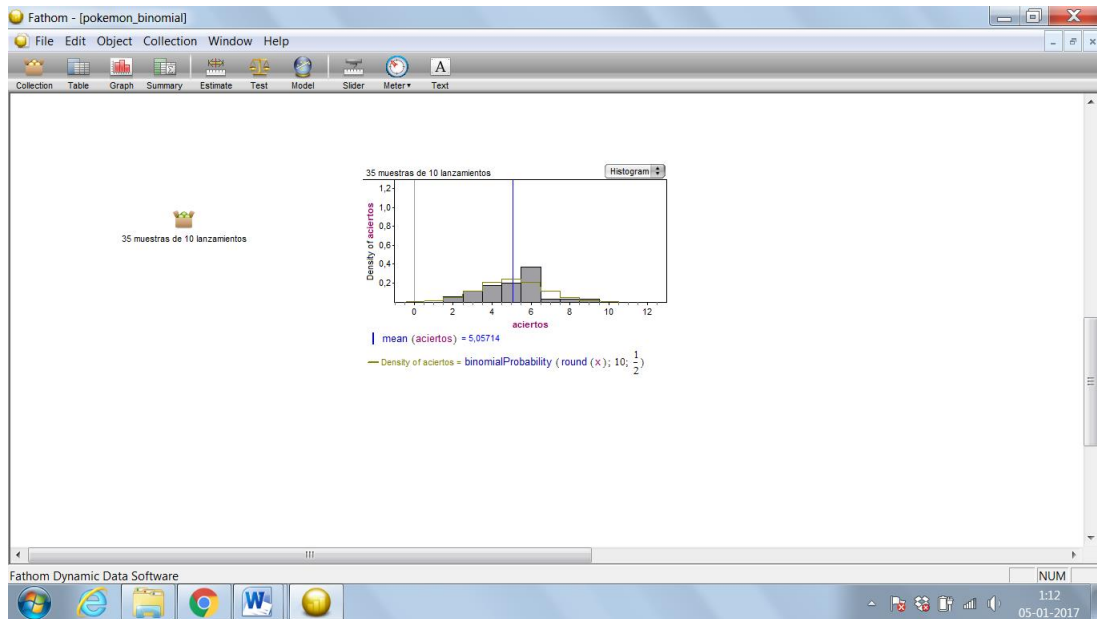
Fathom - [pokemon_binomial]

File Edit Object Collection Window Help

Collection Table Graph Summary Estimate Test Model Slider Meter Text

35 muestras de 10 lanzamientos

35 muestras de 10 lanzamientos

Histogram

1,2
1,0
0,8
0,6
0,4
0,2

Density of aciertos

0 2 4 6 8 10 12

aciertos

mean (aciertos) = 5,05714

Density of aciertos = binomialProbability (round (x); 10; $\frac{1}{2}$)

III

Fathom Dynamic Data Software

NUM

1:12
05-01-2017